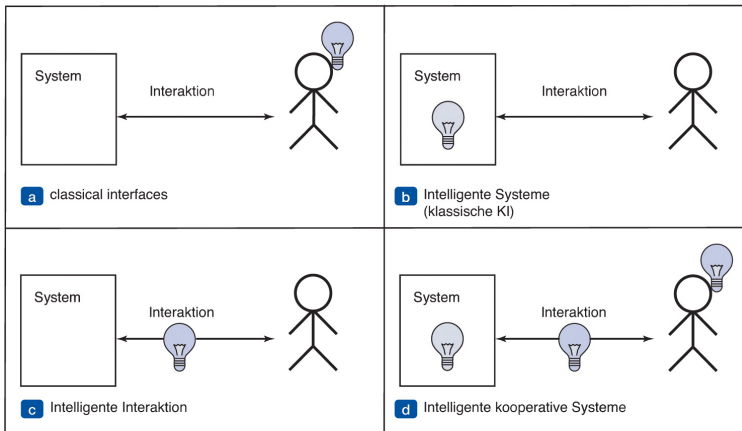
System

Interaktion

a classical interfaces

System

Interaktion

b Intelligente Systeme (klassische KI)

System

Interaktion

c Intelligente Interaktion

System

Interaktion

d Intelligente kooperative Systeme